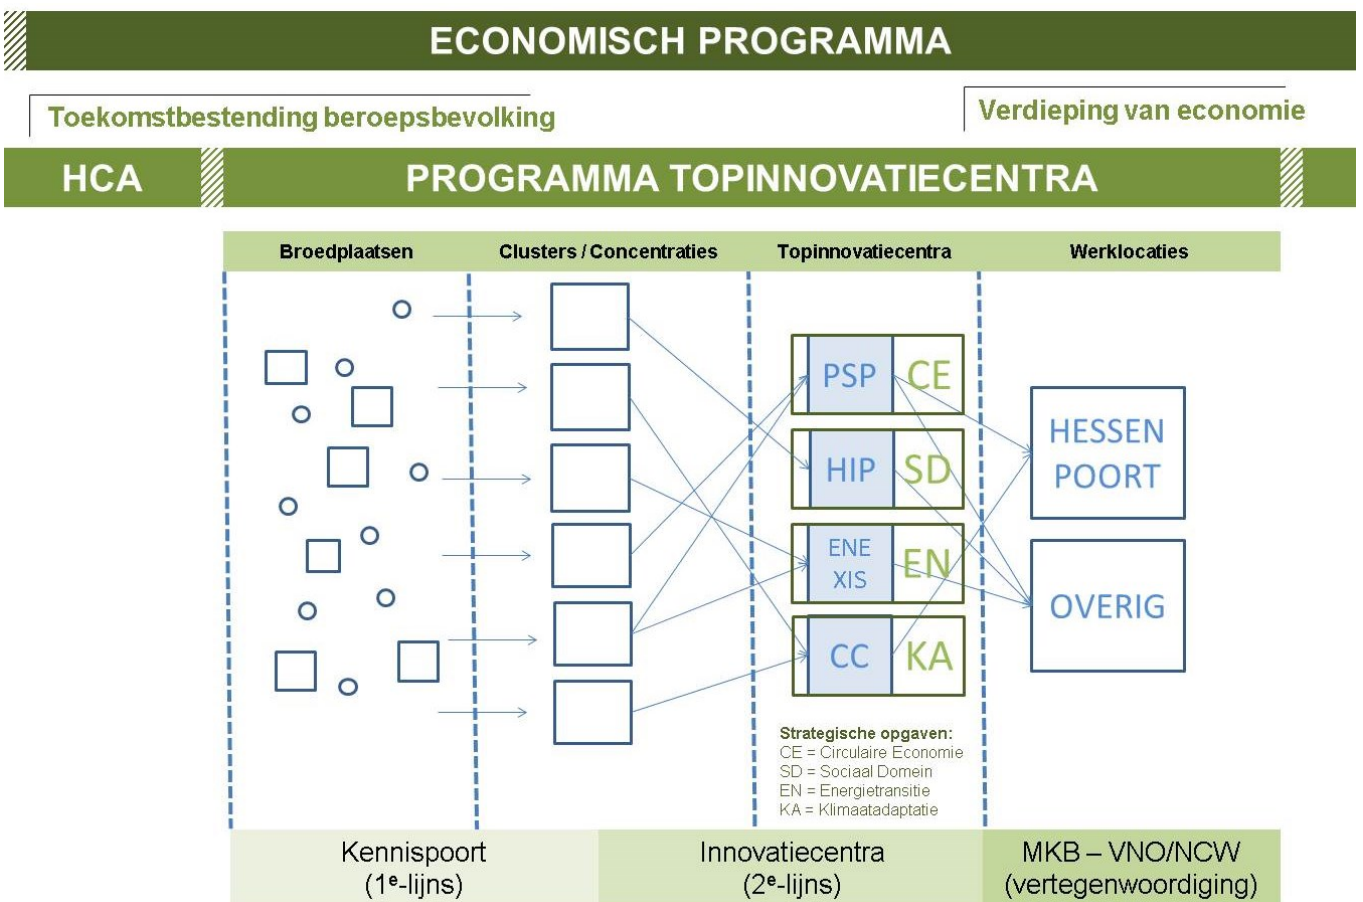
ECONOMISCH PROGRAMMA

Toekomstbestending beroepsbevolking

Verdieping van economie

HCA

PROGRAMMA TOPINNOVATIECENTRA

Broedplaatsen

Clusters / Concentraties

Topinnovatiecentra

Werklocaties

PSP CE

HIP SD

ENE XIS EN

CC KA

HESSEN POORT

OVERIG

Strategische opgaven:
CE = Circulaire Economie
SD = Sociaal Domein
EN = Energietransitie
KA = Klimaatadaptatie

Kennispoort
(1$^e$-lijns)

Innovatiecentra
(2$^e$-lijns)

MKB – VNO/NCW
(vertegenwoordiging)